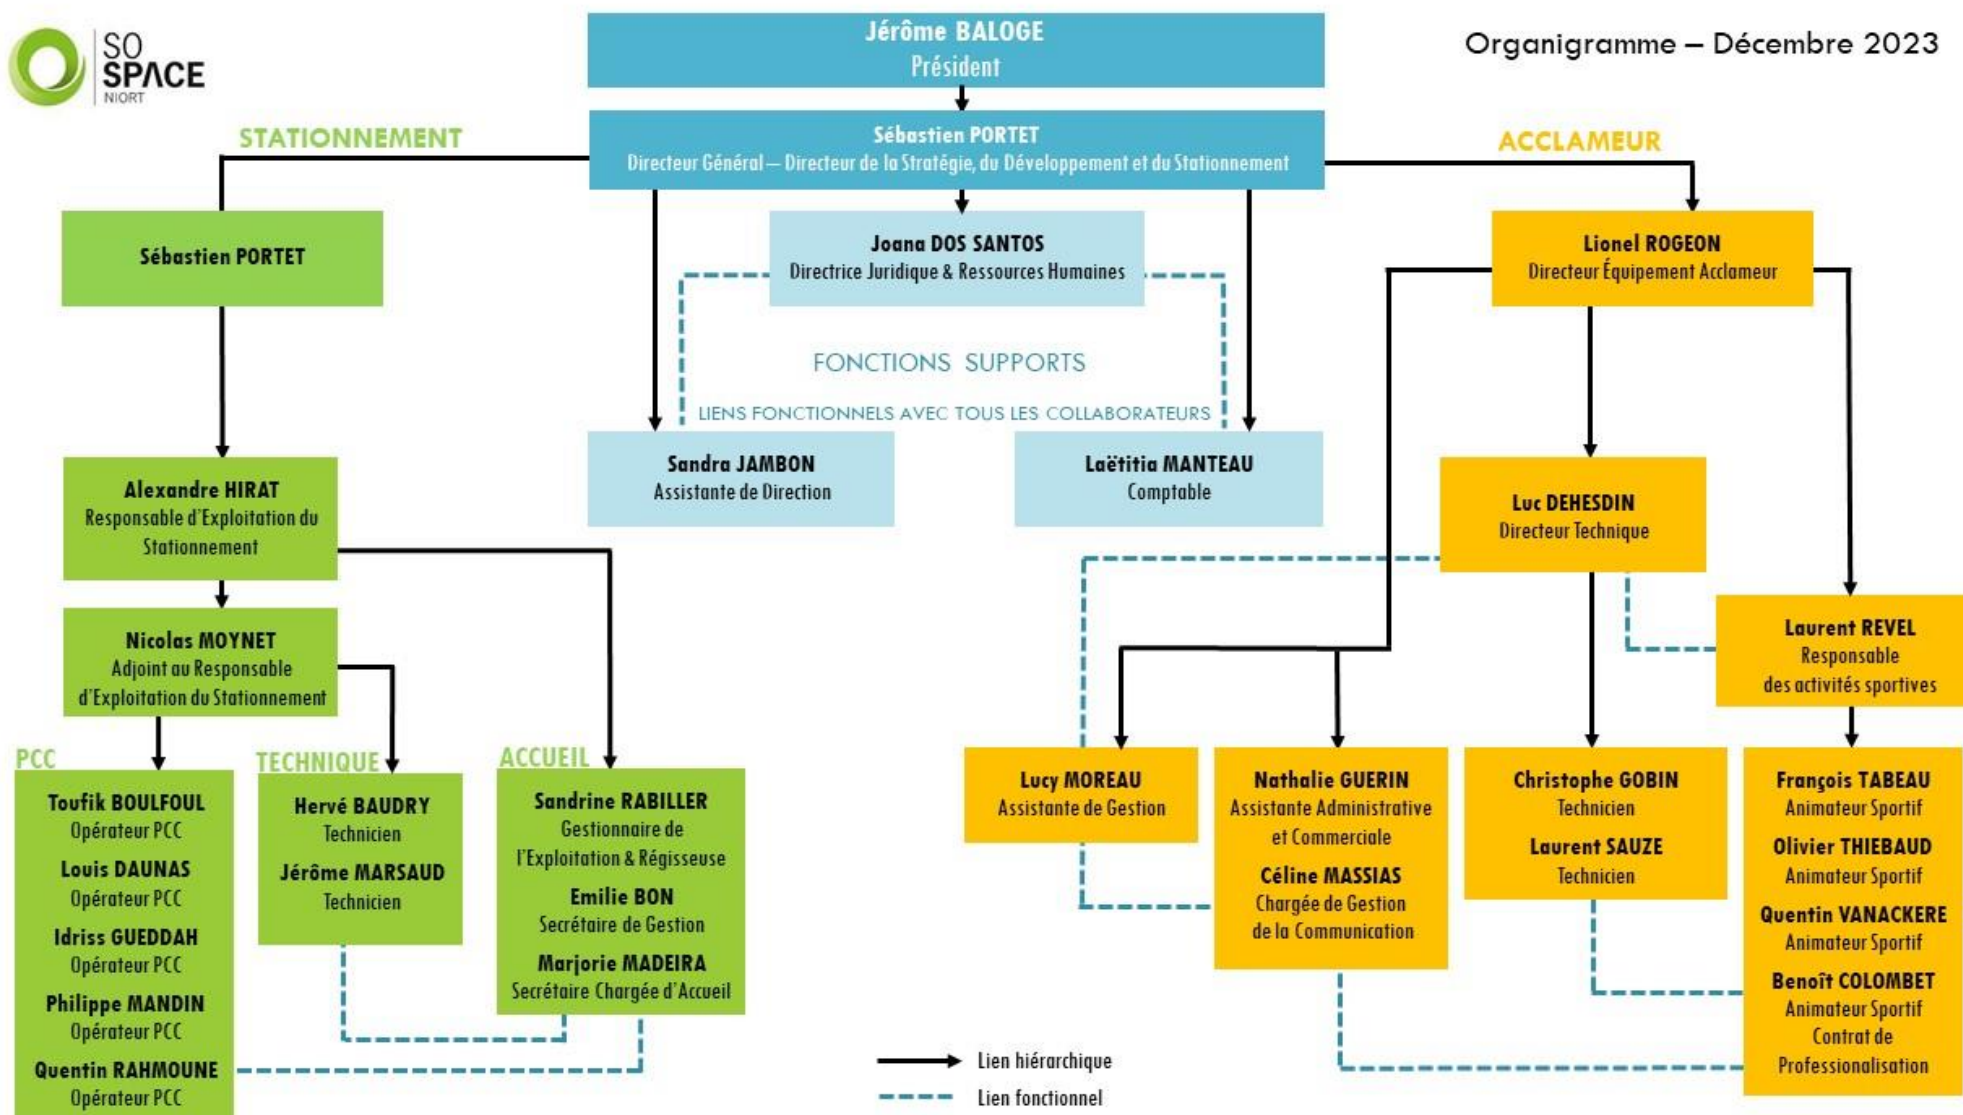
SO SPACE NIORT

Organigramme – Décembre 2023

Jérôme BALOGE
Président

Sébastien PORTET
Directeur Général – Directeur de la Stratégie, du Développement et du Stationnement

STATIONNEMENT

ACCLAMEUR

Sébastien PORTET

Joana DOS SANTOS
Directrice Juridique & Ressources Humaines

FONCTIONS SUPPORTS

LIENS FONCTIONNELS AVEC TOUS LES COLLABORATEURS

Sandra JAMBON
Assistante de Direction

Laëtitia MANTEAU
Comptable

Lionel ROGEON
Directeur Équipement Acclameur

Alexandre HIRAT
Responsable d'Exploitation du Stationnement

Nicolas MOYNET
Adjoint au Responsable d'Exploitation du Stationnement

Luc DEHESDIN
Directeur Technique

Laurent REVEL
Responsable des activités sportives

PCC

Toufik BOULFOUL
Opérateur PCC
Louis DAUNAS
Opérateur PCC
Idriss GUEDDAH
Opérateur PCC
Philippe MANDIN
Opérateur PCC
Quentin RAHMOUNE
Opérateur PCC

TECHNIQUE

Hervé BAUDRY
Technicien
Jérôme MARSAUD
Technicien

ACCUEIL

Sandrine RABILLER
Gestionnaire de l'Exploitation & Régisseuse
Emilie BON
Secrétaire de Gestion
Marjorie MADEIRA
Secrétaire Chargée d'Accueil

Lucy MOREAU
Assistante de Gestion

Nathalie GUERIN
Assistante Administrative et Commerciale
Céline MASSIAS
Chargée de Gestion de la Communication

Christophe GOBIN
Technicien
Laurent SAUZE
Technicien

François TABEAU
Animateur Sportif
Olivier THIEBAUD
Animateur Sportif
Quentin VANACKERE
Animateur Sportif
Benoît COLOMBET
Animateur Sportif
Contrat de Professionalisation

Lien hiérarchique
Lien fonctionnel